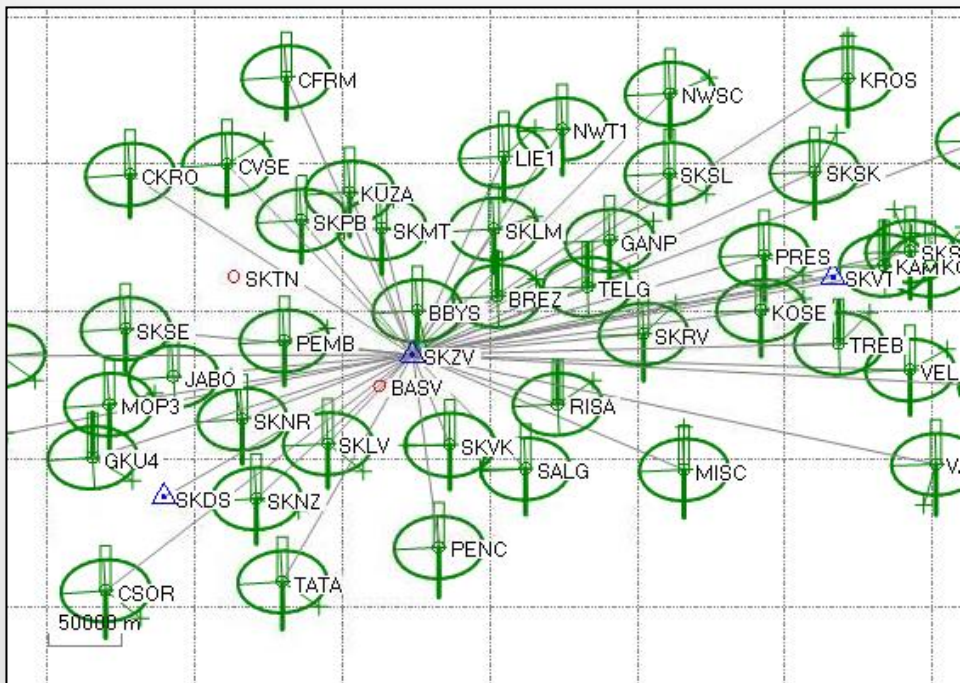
CFRM
NWSC
KROS
NWT1
LIE1
CKRO
CVSE
SKSL
SKSK
KUZA
SKPB
SKMT
SKLM
GANP
PRES
SKS
KAM
SKVT
SKTN
BREZ
TELG
BBYS
KOSE
SKSE
PEMB
SKRV
TREB
SKZV
JABO
VEL
BASV
MOP3
RISA
SKNR
SKLV
SKVK
GKU4
SALG
MISC
V
SKDS
SKNZ
PENC
TATA
CSOR
50000 m